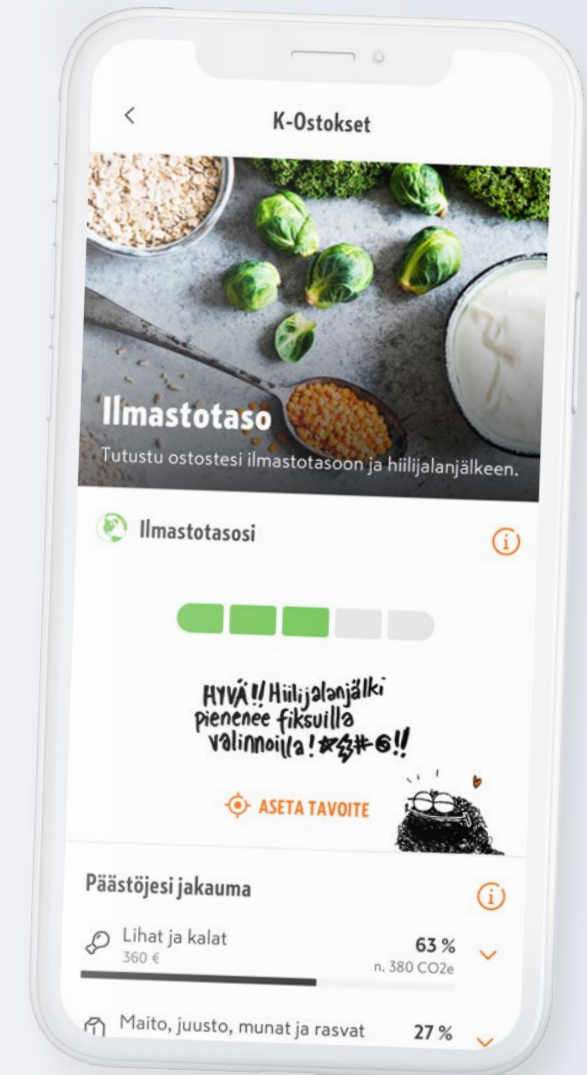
K-Ostokset

Ilmastotaso

Tutustu ostostesi ilmastotasoon ja hiilijalanjälkeen.

Ilmastotasosi

HYVÄ!! Hiilijalanjälki pienenee fiksuilla valinnoilla! ☆$#@!!

ASETA TAVOITE

Päästöjesi jakauma

Lihat ja kalat
360 €
63 %
n. 380 CO2e

Maito, juusto, munat ja rasvat
27 %